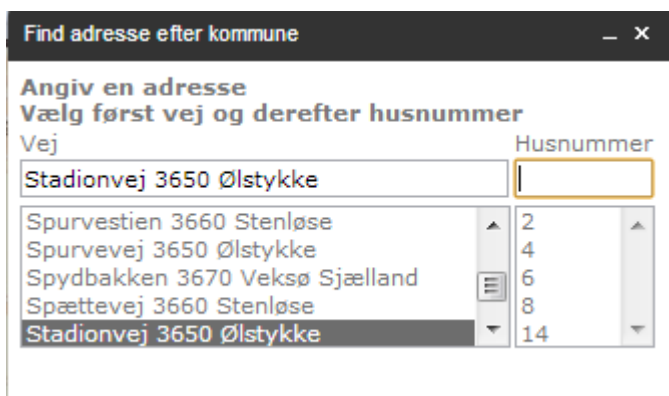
Find adresse efter kommune _ ×

Angiv en adresse
Vælg først vej og derefter husnummer

Vej
Husnummer

Stadionvej 3650 Ølstykke

Spurvestien 3660 Stenløse
Spurvevej 3650 Ølstykke
Spydbakken 3670 Veksø Sjælland
Spættevej 3660 Stenløse
Stadionvej 3650 Ølstykke

2
4
6
8
14